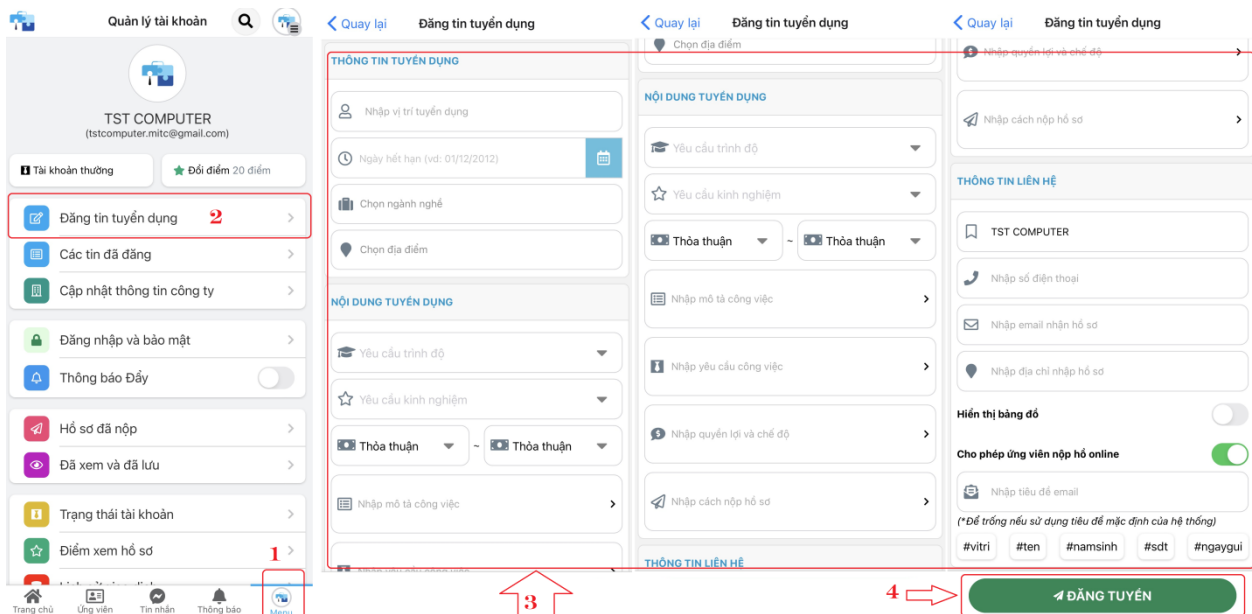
Quản lý tài khoản

TST COMPUTER
(tstcomputer.mitc@gmail.com)

Tài khoản thường
Đổi điểm 20 điểm

Đăng tin tuyển dụng 2
Các tin đã đăng
Cập nhật thông tin công ty

Đăng nhập và bảo mật
Thông báo Đẩy

Hồ sơ đã nộp
Đã xem và đã lưu

Trạng thái tài khoản
Điểm xem hồ sơ 1
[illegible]

Trang chủ
Ứng viên
Tin nhắn
Thông báo
Menu

Quay lại
Đăng tin tuyển dụng

THÔNG TIN TUYỂN DỤNG
Nhập vị trí tuyển dụng
Ngày hết hạn (vd: 01/12/2012)
Chọn ngành nghề
Chọn địa điểm

NỘI DUNG TUYỂN DỤNG
Yêu cầu trình độ
Yêu cầu kinh nghiệm
Thỏa thuận ~ Thỏa thuận
Nhập mô tả công việc
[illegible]

3

Quay lại
Đăng tin tuyển dụng

Chọn địa điểm

NỘI DUNG TUYỂN DỤNG
Yêu cầu trình độ
Yêu cầu kinh nghiệm
Thỏa thuận ~ Thỏa thuận
Nhập mô tả công việc
Nhập yêu cầu công việc
Nhập quyền lợi và chế độ
Nhập cách nộp hồ sơ

THÔNG TIN LIÊN HỆ

Quay lại
Đăng tin tuyển dụng

Nhập quyền lợi và chế độ
Nhập cách nộp hồ sơ

THÔNG TIN LIÊN HỆ
TST COMPUTER
Nhập số điện thoại
Nhập email nhận hồ sơ
Nhập địa chỉ nhận hồ sơ
Hiển thị bản đồ
Cho phép ứng viên nộp hồ online
Nhập tiêu đề email
(*Để trống nếu sử dụng tiêu đề mặc định của hệ thống)
#vitri #ten #namsinh #sdt #ngaygui

4
ĐĂNG TUYỂN